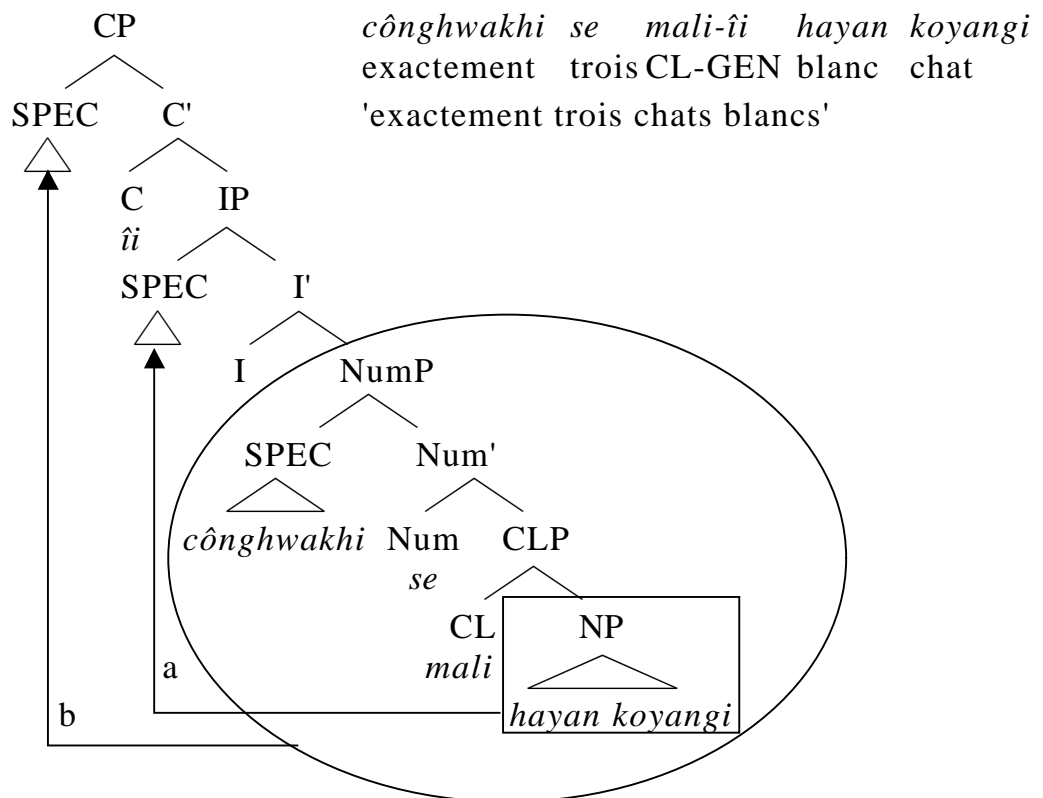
*cônghwakhi se mali-îi hayan koyangi*
exactement trois CL-GEN blanc chat
'exactement trois chats blancs'

CP
SPEC C'
C IP
*îi*
SPEC I'
I NumP
SPEC Num'
*cônghwakhi* Num CLP
*se*
CL NP
*mali*
*hayan koyangi*
a
b